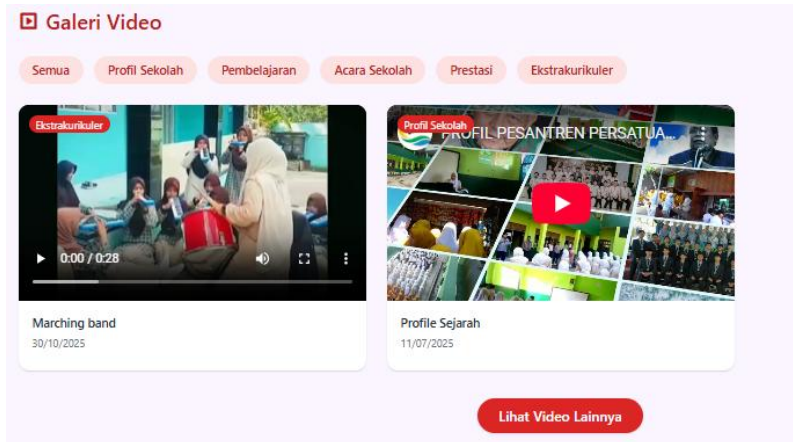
Galeri Video

Semua Profil Sekolah Pembelajaran Acara Sekolah Prestasi Ekstrakurikuler

Ekstrakurikuler

0:00 / 0:28

Marching band
30/10/2025

Profil Sekolah

PROFIL PESANTREN PERSATUA...

Profile Sejarah
11/07/2025

Lihat Video Lainnya